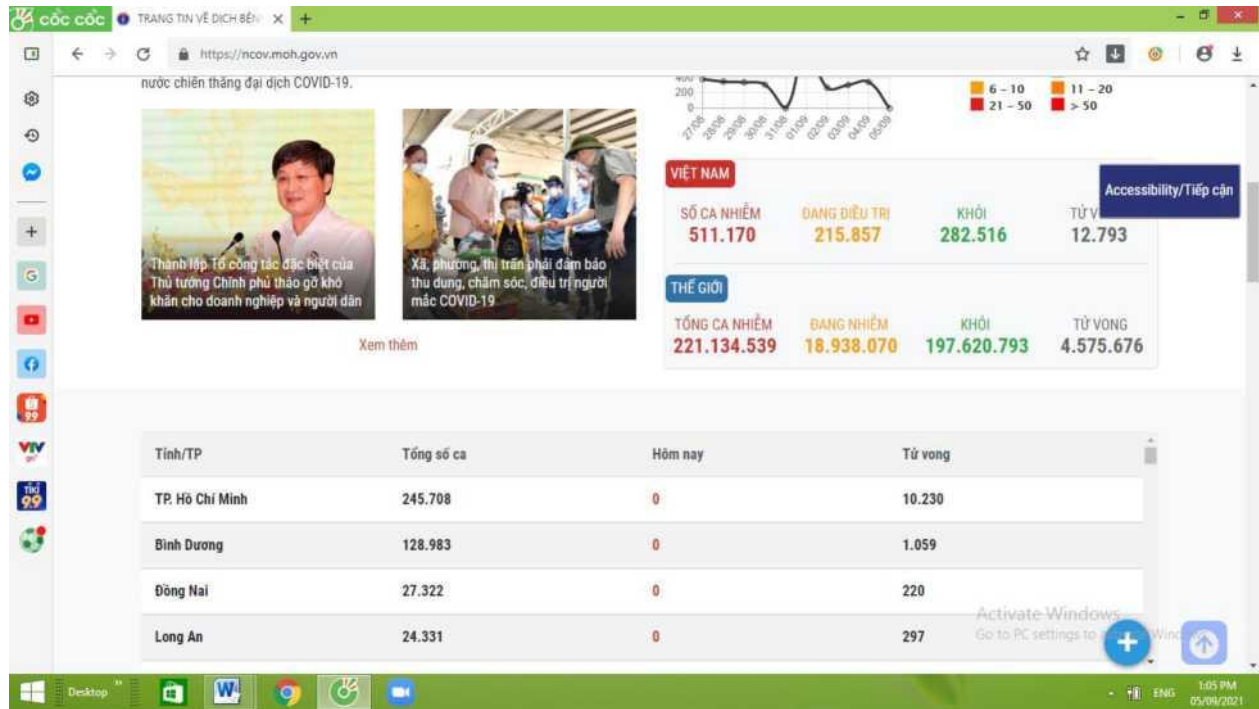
cốc cốc
TRANG TIN VỀ DỊCH BỆN
https://ncov.moh.gov.vn

nước chiến thắng đại dịch COVID-19.

400
200
0
27/08 28/08 29/08 30/08 31/08 01/09 02/09 03/09 04/09 05/09

6 – 10
11 – 20
21 – 50
> 50

Thành lập Tổ công tác đặc biệt của Thủ tướng Chính phủ tháo gỡ khó khăn cho doanh nghiệp và người dân

Xã, phường, thị trấn phải đảm bảo thu dung, chăm sóc, điều trị người mắc COVID-19

Xem thêm

VIỆT NAM
SỐ CA NHIỄM 511.170
ĐANG ĐIỀU TRỊ 215.857
KHỎI 282.516
TỬ V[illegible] 12.793

Accessibility/Tiếp cận

THẾ GIỚI
TỔNG CA NHIỄM 221.134.539
ĐANG NHIỄM 18.938.070
KHỎI 197.620.793
TỬ VONG 4.575.676

| Tỉnh/TP | Tổng số ca | Hôm nay | Tử vong |
|---|---|---|---|
| TP. Hồ Chí Minh | 245.708 | 0 | 10.230 |
| Bình Dương | 128.983 | 0 | 1.059 |
| Đồng Nai | 27.322 | 0 | 220 |
| Long An | 24.331 | 0 | 297 |

Activate Windows
Go to PC settings to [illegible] Windows

Desktop
ENG
1:05 PM
05/09/2021